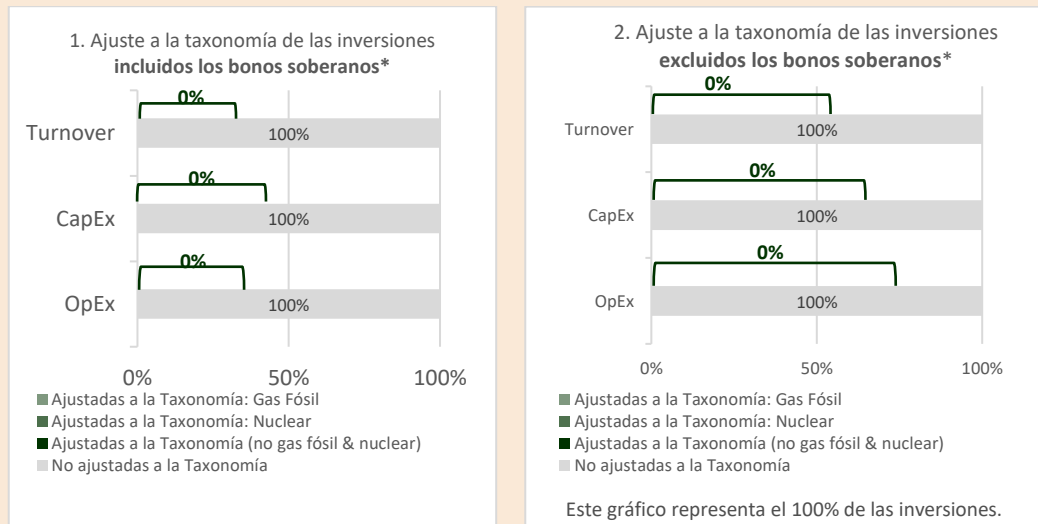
1. Ajuste a la taxonomía de las inversiones **incluidos los bonos soberanos***

0%
Turnover
100%

0%
CapEx
100%

0%
OpEx
100%

0%
50%
100%

Ajustadas a la Taxonomía: Gas Fósil
Ajustadas a la Taxonomía: Nuclear
Ajustadas a la Taxonomía (no gas fósil & nuclear)
No ajustadas a la Taxonomía

2. Ajuste a la taxonomía de las inversiones **excluidos los bonos soberanos***

0%
Turnover
100%

0%
CapEx
100%

0%
OpEx
100%

0%
50%
100%

Ajustadas a la Taxonomía: Gas Fósil
Ajustadas a la Taxonomía: Nuclear
Ajustadas a la Taxonomía (no gas fósil & nuclear)
No ajustadas a la Taxonomía

Este gráfico representa el 100% de las inversiones.